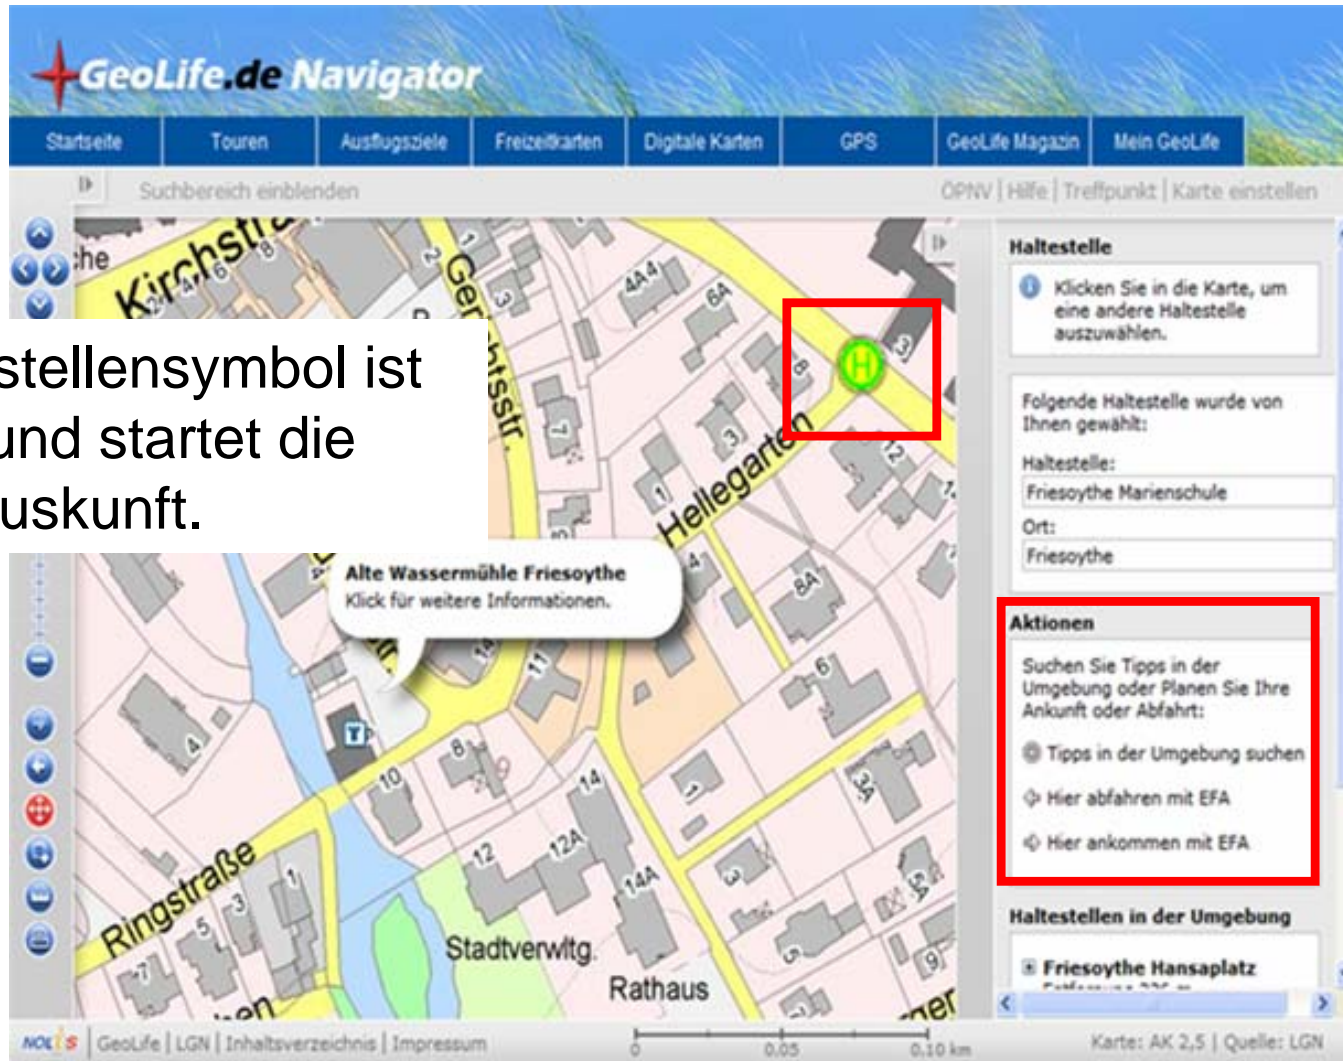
GeoLife.de Navigator

Startseite | Touren | Ausflugsziele | Freizeitkarten | Digitale Karten | GPS | GeoLife Magazin | Mein GeoLife

Suchbereich einblenden

ÖPNV | Hilfe | Treffpunkt | Karte einstellen

stellensymbol ist
und startet die
uskunft.

Kirchstr.
Gerichtsstr.
Hellegarten
Ringstraße
Stadtverwltg.
Rathaus

Alte Wassermühle Friesoythe
Klick für weitere Informationen.

Haltestelle

Klicken Sie in die Karte, um eine andere Haltestelle auszuwählen.

Folgende Haltestelle wurde von Ihnen gewählt:

Haltestelle:
Friesoythe Marienschule
Ort:
Friesoythe

Aktionen

Suchen Sie Tipps in der Umgebung oder Planen Sie Ihre Ankunft oder Abfahrt:

Tipps in der Umgebung suchen
Hier abfahren mit EFA
Hier ankommen mit EFA

Haltestellen in der Umgebung

Friesoythe Hansaplatz

GeoLife | LGN | Inhaltsverzeichnis | Impressum

0 0.05 0.10 km

Karte: AK 2,5 | Quelle: LGN